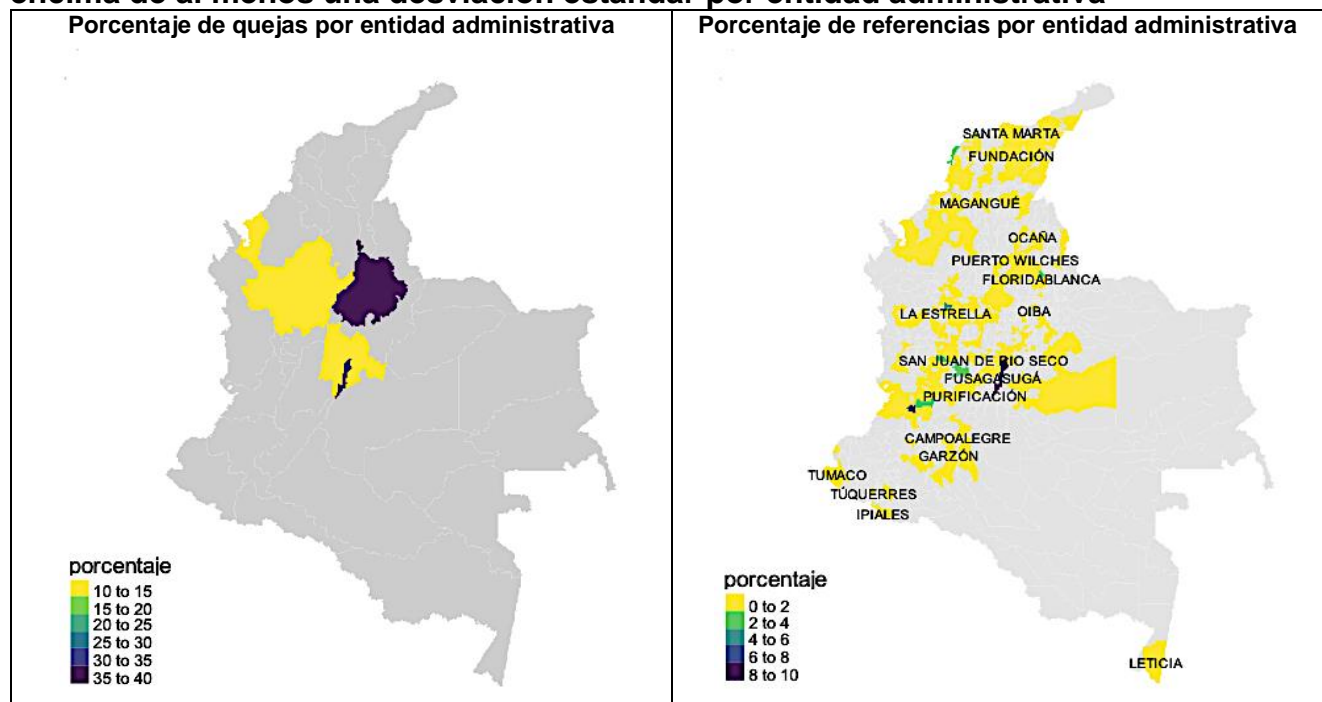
encima de al menos una desviación estándar por entidad administrativa

| Porcentaje de quejas por entidad administrativa | Porcentaje de referencias por entidad administrativa |
|---|---|
| porcentaje<br>10 to 15<br>15 to 20<br>20 to 25<br>25 to 30<br>30 to 35<br>35 to 40 | SANTA MARTA<br>FUNDACIÓN<br>MAGANGUÉ<br>OCAÑA<br>PUERTO WILCHES<br>FLORIDABLANCA<br>LA ESTRELLA<br>OIBA<br>SAN JUAN DE RIO SECO<br>FUSAGASUGÁ<br>PURIFICACIÓN<br>CAMPOALEGRE<br>GARZÓN<br>TUMACO<br>TÚQUERRES<br>IPIALES<br>LETICIA<br>porcentaje<br>0 to 2<br>2 to 4<br>4 to 6<br>6 to 8<br>8 to 10 |